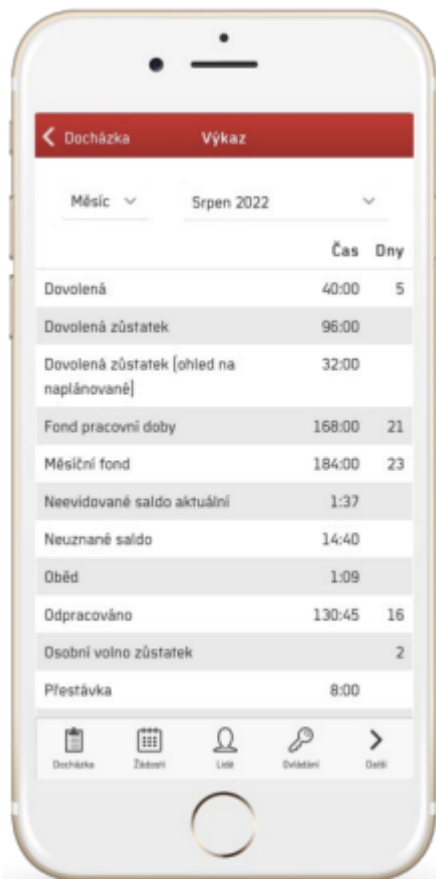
Docházka Výkaz

Měsíc Srpen 2022

| | Čas | Dny |
|---|---|---|
| Dovolená | 40:00 | 5 |
| Dovolená zůstatek | 96:00 | |
| Dovolená zůstatek [ohled na naplánované] | 32:00 | |
| Fond pracovní doby | 168:00 | 21 |
| Měsíční fond | 184:00 | 23 |
| Neevidované saldo aktuální | 1:37 | |
| Neuznané saldo | 14:40 | |
| Oběd | 1:09 | |
| Odpracováno | 130:45 | 16 |
| Osobní volno zůstatek | | 2 |
| Přestávka | 8:00 | |

Docházka Žádosti Lidé Ovládání Další